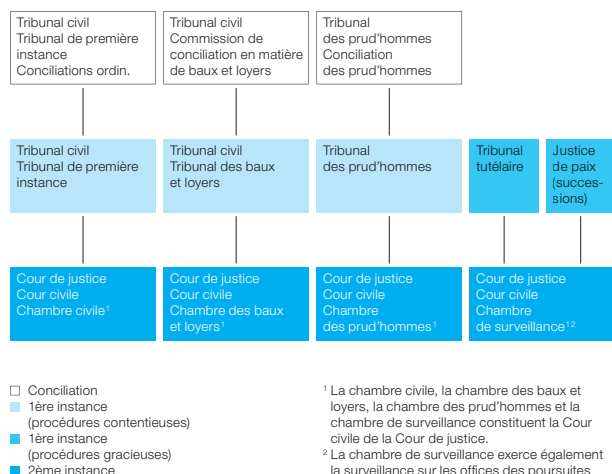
Tribunal civil
Tribunal de première instance
Conciliations ordin.

Tribunal civil
Commission de conciliation en matière de baux et loyers

Tribunal
des prud'hommes
Conciliation
des prud'hommes

Tribunal civil
Tribunal de première instance

Tribunal civil
Tribunal des baux et loyers

Tribunal
des prud'hommes

Tribunal tutélaire

Justice de paix (successions)

Cour de justice
Cour civile
Chambre civile¹

Cour de justice
Cour civile
Chambre des baux et loyers¹

Cour de justice
Cour civile
Chambre
des prud'hommes¹

Cour de justice
Cour civile
Chambre
de surveillance¹ ²

□ Conciliation
1ère instance
(procédures contentieuses)
1ère instance
(procédures gracieuses)
2ème instance

¹ La chambre civile, la chambre des baux et loyers, la chambre des prud'hommes et la chambre de surveillance constituent la Cour civile de la Cour de justice.
² La chambre de surveillance exerce également la surveillance sur les offices des poursuites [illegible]